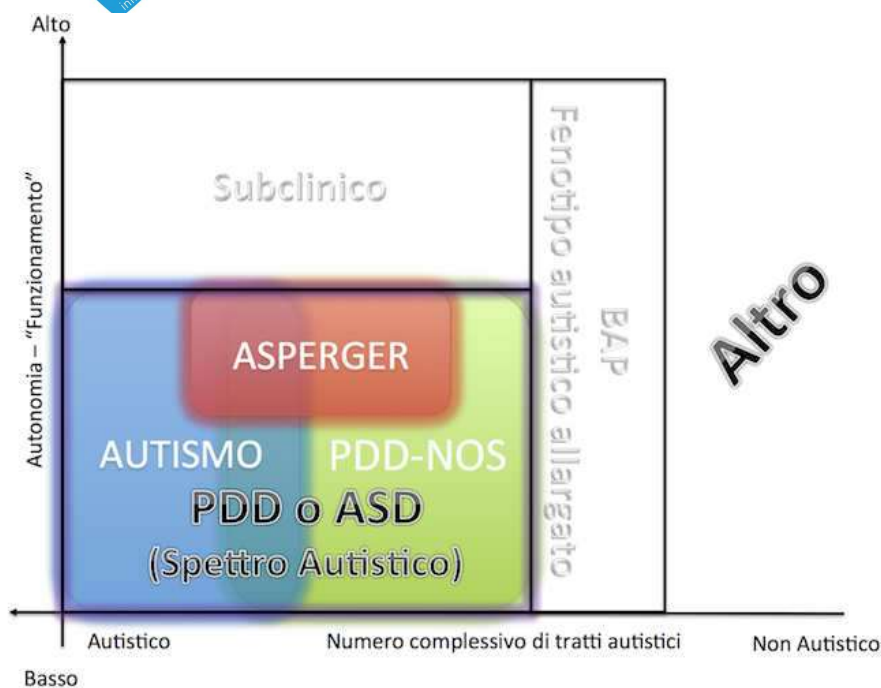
Alto

Autonomia – "Funzionamento"

Subclinico

Fenotipo autistico allargato

BAP

Altro

ASPERGER

AUTISMO

PDD-NOS

PDD o ASD

(Spettro Autistico)

Autistico

Numero complessivo di tratti autistici

Non Autistico

Basso